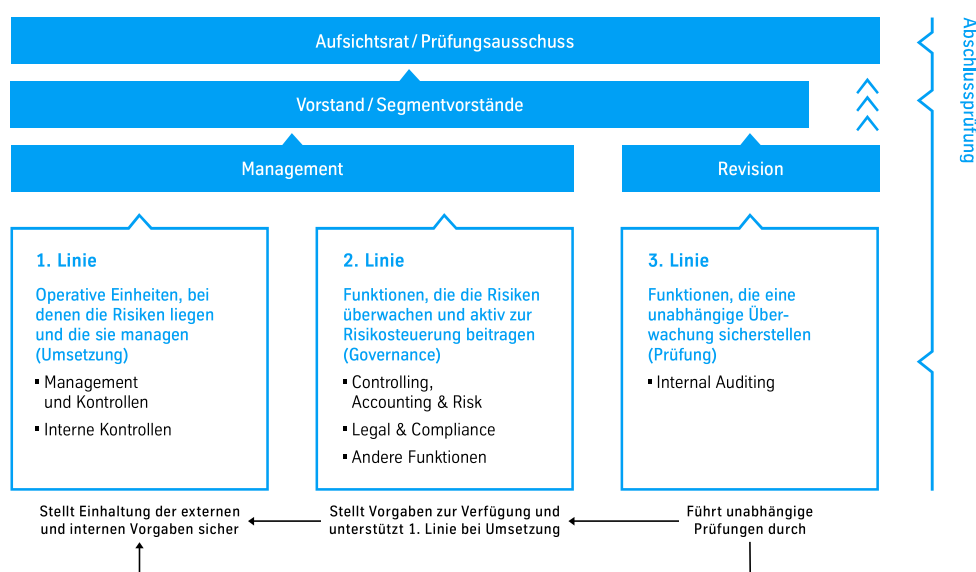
Aufsichtsrat / Prüfungsausschuss

Vorstand / Segmentvorstände

Management

Revision

Abschlussprüfung

1. Linie

Operative Einheiten, bei denen die Risiken liegen und die sie managen (Umsetzung)

- Management und Kontrollen
- Interne Kontrollen

2. Linie

Funktionen, die die Risiken überwachen und aktiv zur Risikosteuerung beitragen (Governance)

- Controlling, Accounting & Risk
- Legal & Compliance
- Andere Funktionen

3. Linie

Funktionen, die eine unabhängige Überwachung sicherstellen (Prüfung)

- Internal Auditing

Stellt Einhaltung der externen und internen Vorgaben sicher

Stellt Vorgaben zur Verfügung und unterstützt 1. Linie bei Umsetzung

Führt unabhängige Prüfungen durch